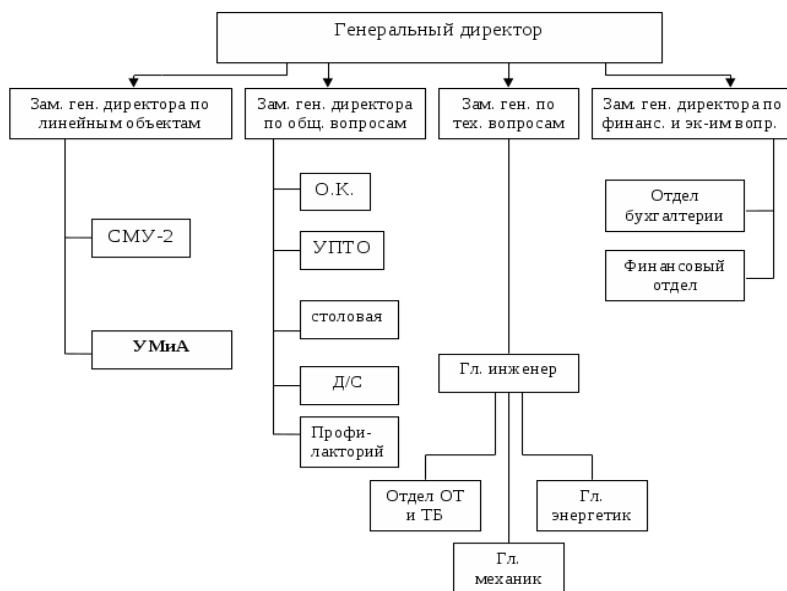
Генеральный директор

Зам. ген. директора по линейным объектам

Зам. ген. директора по общ. вопросам

Зам. ген. по тех. вопросам

Зам. ген. директора по финанс. и эк-им вопр.

СМУ-2

УМиА

О.К.

УПТО

столовая

Д/С

Профилакторий

Отдел бухгалтерии

Финансовый отдел

Гл. инженер

Отдел ОТ и ТБ

Гл. энергетик

Гл. механик